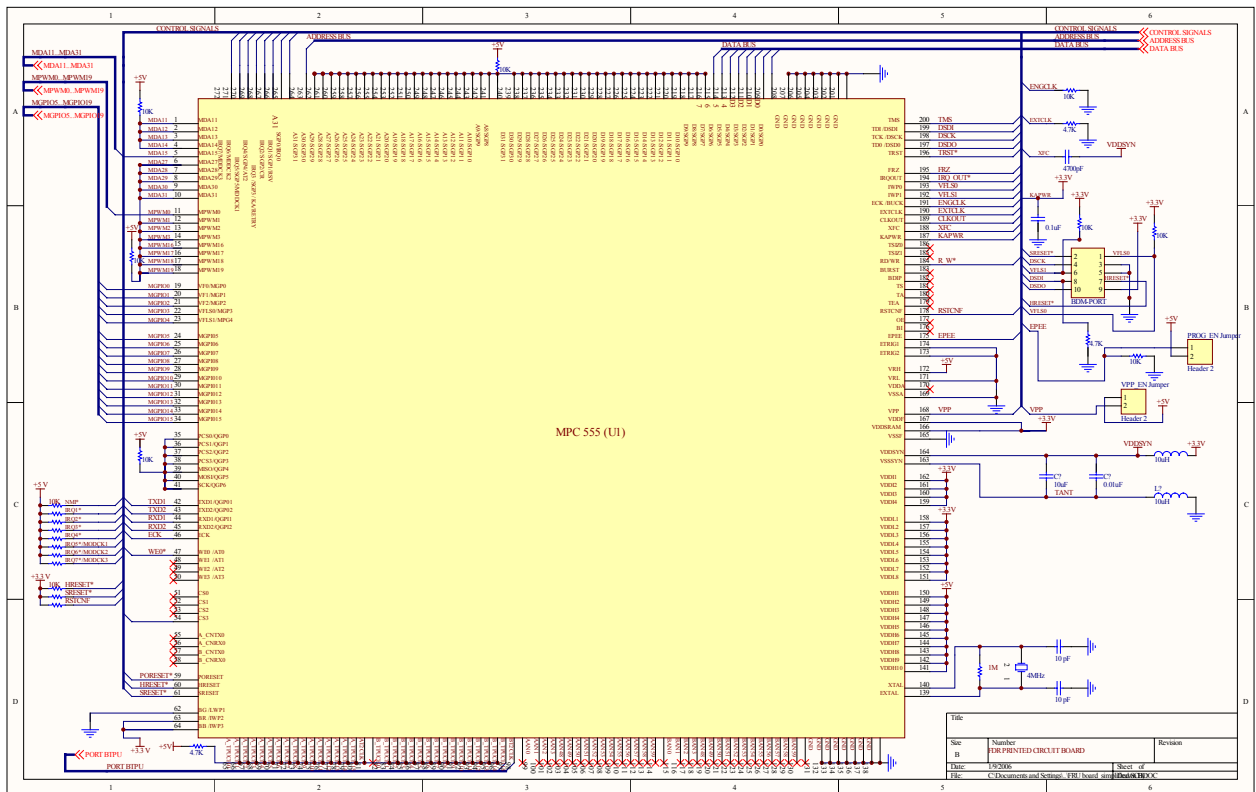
CONTROL SIGNALS
ADDRESS BUS
DATA BUS
CONTROL SIGNALS
ADDRESS BUS
DATA BUS

MDA11...MDA31
MDA11...MDA31
MPWM0...MPWM19
MPWM0...MPWM19
MGPIO5...MGPIO19
MGPIO5...MGPIO19

+5V
10K
+5V
10K

MPC 555 (U1)

MDA11 1
MDA12 2
MDA13 3
MDA14 4
MDA15 5
MDA27 6
MDA28 7
MDA29 8
MDA30 9
MDA31 10
MPWM0 11
MPWM1 12
MPWM2 13
MPWM3 14
MPWM16 15
MPWM17 16
MPWM18 17
MPWM19 18
MGPIO0 19
MGPIO1 20
MGPIO2 21
MGPIO3 22
MGPIO4 23
MGPIO5 24
MGPIO6 25
MGPIO7 26
MGPIO8 27
MGPIO9 28
MGPIO10 29
MGPIO11 30
MGPIO12 31
MGPIO13 32
MGPIO14 33
MGPIO15 34

+5V
10K
TXD1 42
TXD2 43
RXD1 44
RXD2 45
ECK 46
WE0* 47

+5V
10K
NMI*
IRQ1*
IRQ2*
IRQ3*
IRQ4*
IRQ5*/MODCK1
IRQ6*/MODCK2
IRQ7*/MODCK3

+3.3V
10K
HRESET*
SRESET*
RSTCNF

PORESET* 59
HRESET* 60
SRESET* 61

PORT BITPU
+3.3V
+5V
4.7K
PORT BITPU

TMS 200
TDI/DSDI 199
TCK/DSCK 198
TDO/DSDO 197
TRST 196
FRZ 195
IRQOUT 194
IWP0 193
IWP1 192
ECK/BUCK 191
EXTCLK 190
CLKOUT 189
XFC 188
KAPWR 187
TMS
DSDI
DSCK
DSDO
TRST*
FRZ
IRQ_OUT*
VFLS0
VFLS1
ENGCLK
EXTCLK
CLKOUT
XFC
KAPWR
R_W*
RSTCNF
EPEE
VPP

ENGCLK
10K
EXTCLK
4.7K
XFC
4700pF
VDDSYN
KAPWR
+3.3V
0.1uF
+3.3V
10K
+3.3V
+3.3V
10K
SRESET*
DSCK
VFLS1
DSDI
DSDO
HRESET*
VFLS0
BDM-PORT
VFLS0
HRESET*
EPEE
4.7K
10K
+5V
PROG_EN Jumper
Header 2
VPP_EN Jumper
Header 2
+5V
VPP
+3.3V

VDDSYN
+3.3V
10uH
C?
10uF
TANT
C?
0.01uF
L?
10uH
+3.3V
+3.3V
+5V
1M
4MHz
10 pF
10 pF
XTAL 140
EXTAL 139

Title
Size
B
Number
FOR PRINTED CIRCUIT BOARD
Revision
Date: 1/9/2006
Sheet of
File: C:\Documents and Settings\...\FRU board_sim...\Drawn By:DOC